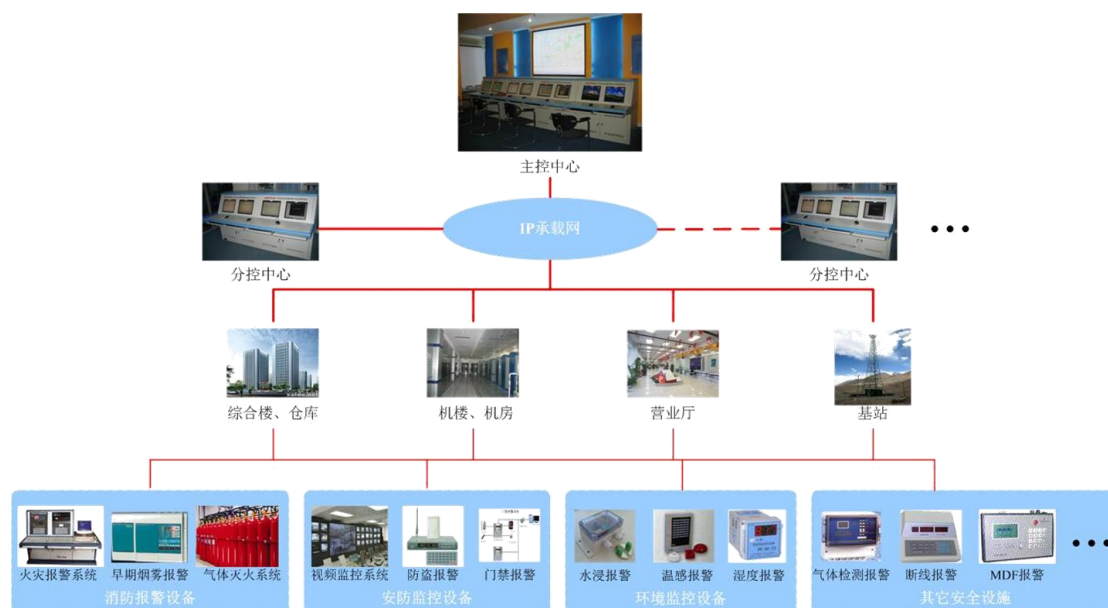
主控中心

IP承载网

分控中心

分控中心

• • •

综合楼、仓库

机楼、机房

营业厅

基站

火灾报警系统

早期烟雾报警

气体灭火系统

消防报警设备

视频监控系统

防盗报警

门禁报警

安防监控设备

水浸报警

温感报警

湿度报警

环境监控设备

气体检测报警

断线报警

MDF报警

其它安全设施

• • •